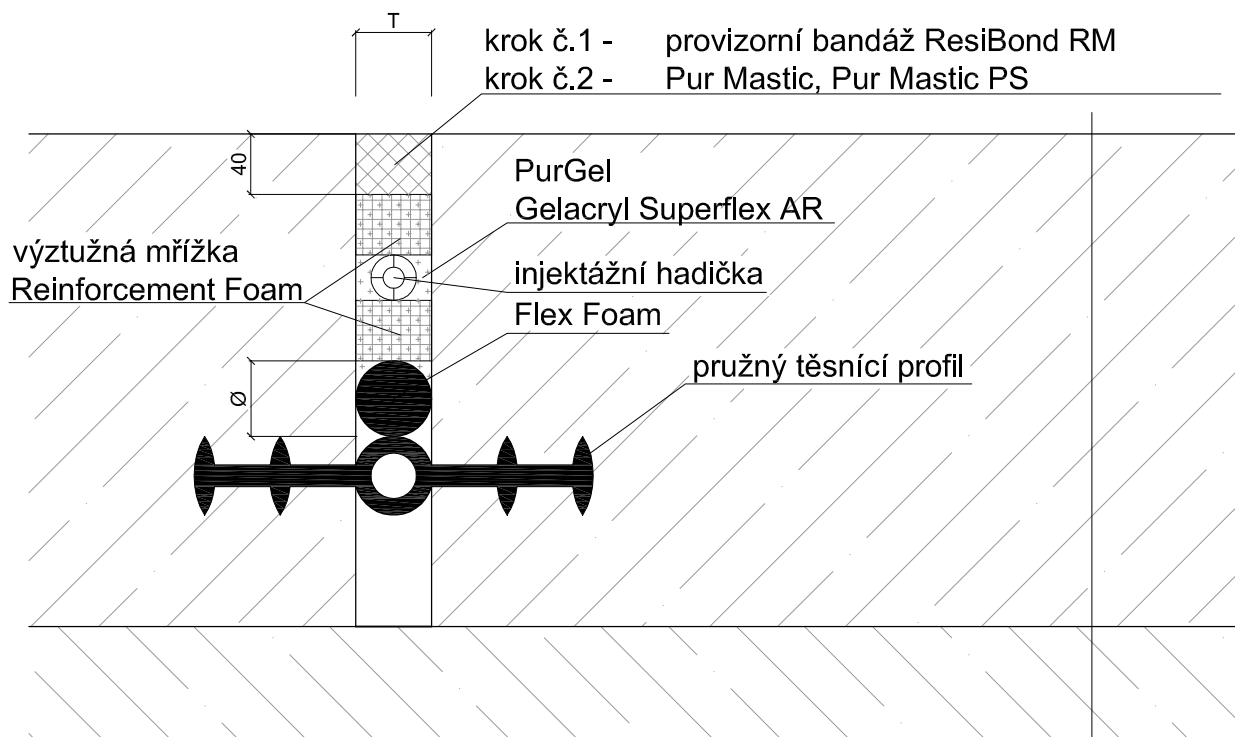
T

krok č.1 - provizorní bandáž ResiBond RM
krok č.2 - Pur Mastic, Pur Mastic PS

40

PurGel
Gelacryl Superflex AR

výztužná mřížka
Reinforcement Foam

injektážní hadička
Flex Foam

Ø

pružný těsnící profil